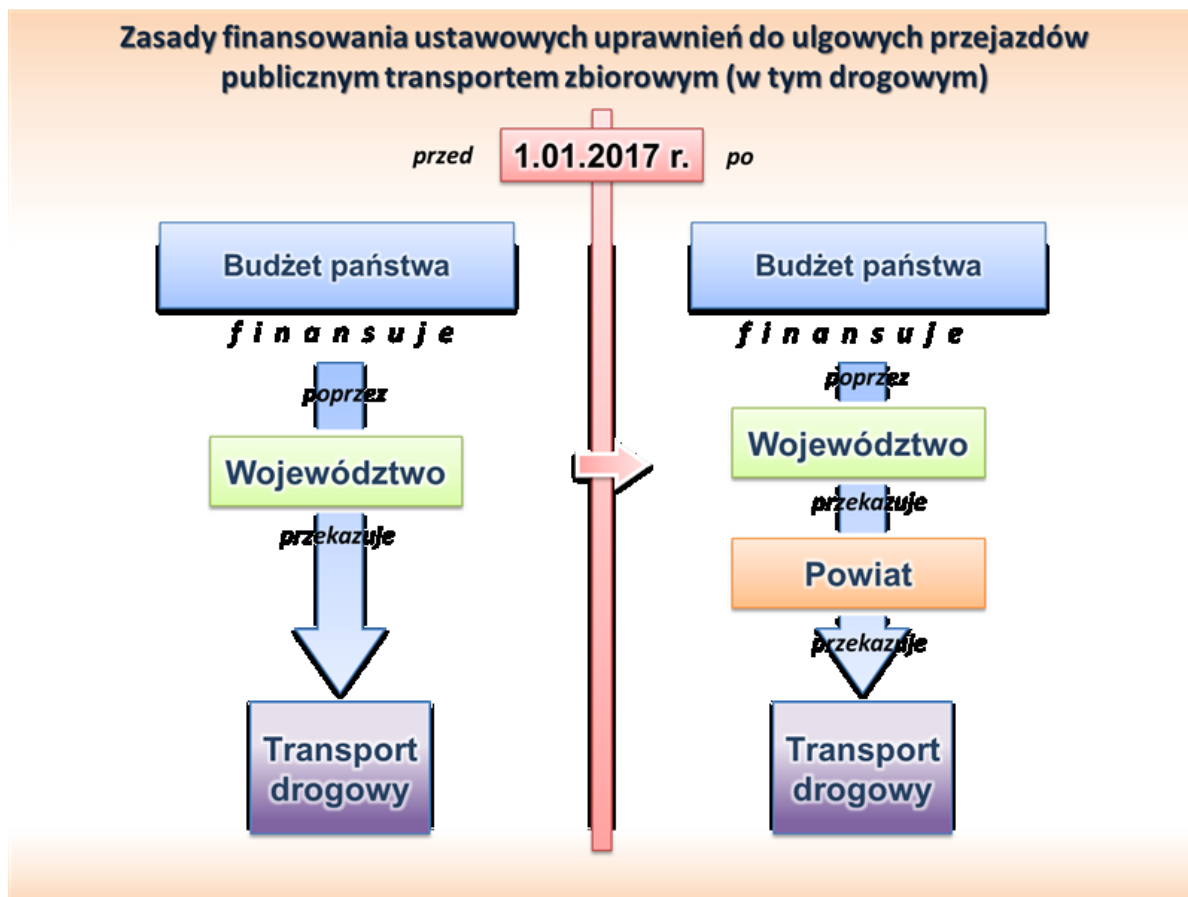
Zasady finansowania ustawowych uprawnień do ulgowych przejazdów publicznym transportem zbiorowym (w tym drogowym)

przed

1.01.2017 r.

po

Budżet państwa

f i n a n s u j e

poprzez

Województwo

przekazuje

Transport drogowy

Budżet państwa

f i n a n s u j e

poprzez

Województwo

przekazuje

Powiat

przekazuje

Transport drogowy